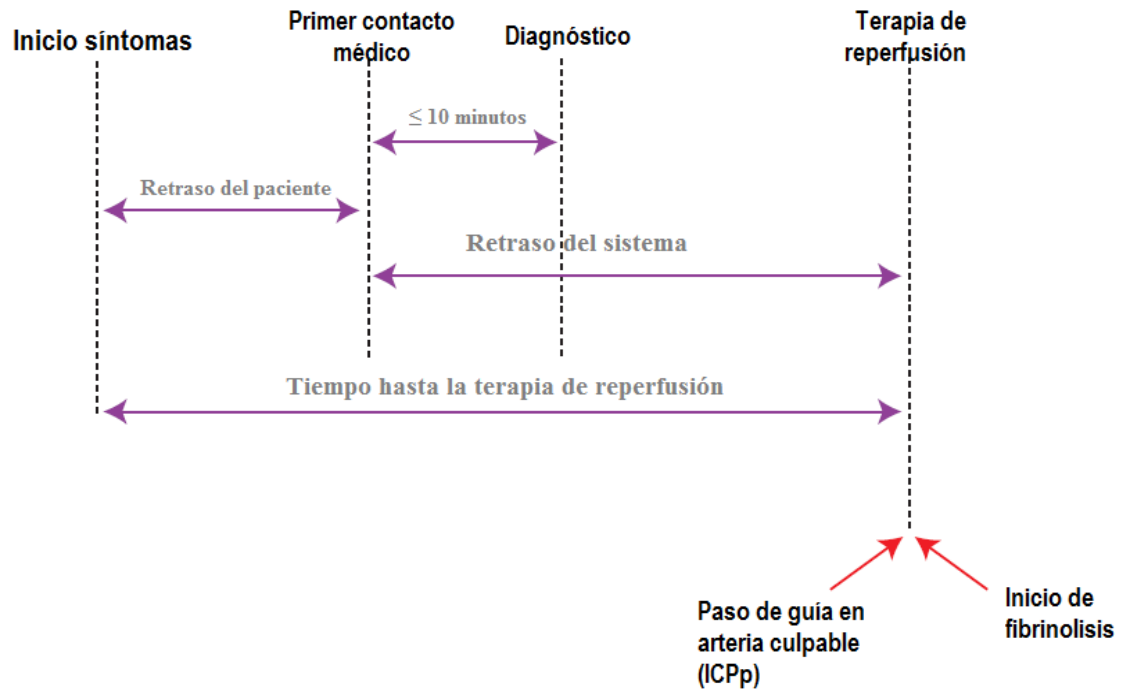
Inicio síntomas

Primer contacto médico

Diagnóstico

Terapia de reperfusión

$\leq$ 10 minutos

Retraso del paciente

Retraso del sistema

Tiempo hasta la terapia de reperfusión

Paso de guía en arteria culpable (ICPp)

Inicio de fibrinolisis